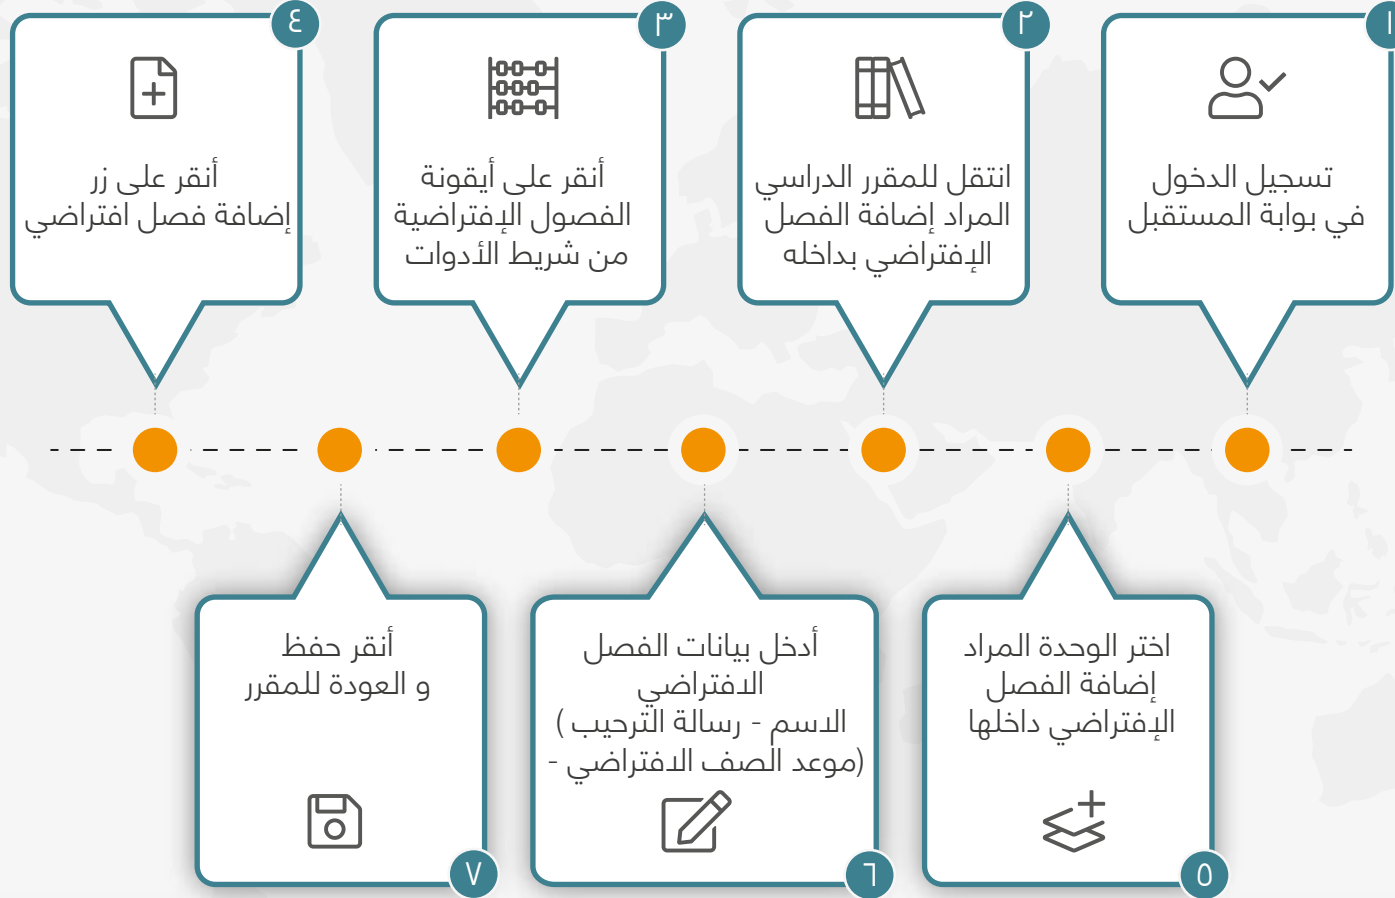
١
تسجيل الدخول
في بوابة المستقبل

٢
انتقل للمقرر الدراسي
المراد إضافة الفصل
الإفتراضي بداخله

٣
أنقر على أيقونة
الفصول الإفتراضية
من شريط الأدوات

٤
أنقر على زر
إضافة فصل افتراضي

٥
اختر الوحدة المراد
إضافة الفصل
الإفتراضي داخلها

٦
أدخل بيانات الفصل
الافتراضي
( الاسم - رسالة الترحيب
- موعد الصف الافتراضي)

٧
أنقر حفظ
و العودة للمقرر